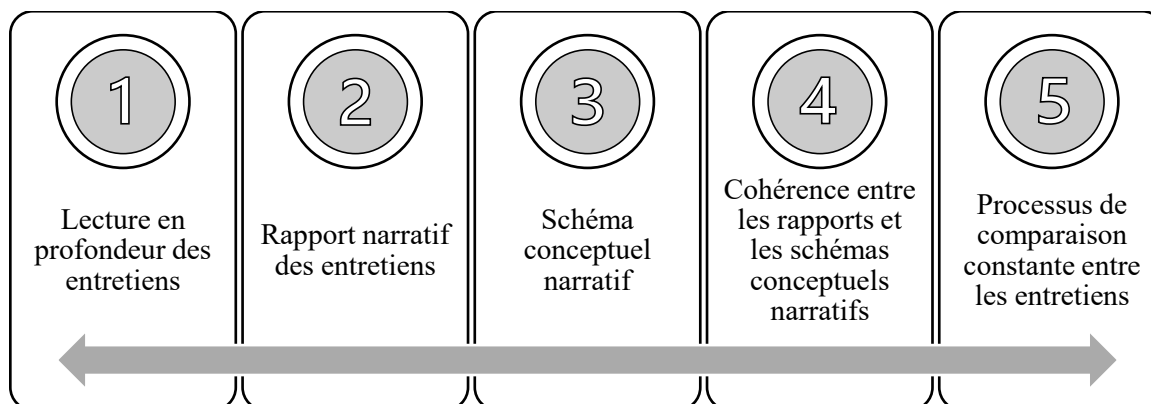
1

Lecture en profondeur des entretiens

2

Rapport narratif des entretiens

3

Schéma conceptuel narratif

4

Cohérence entre les rapports et les schémas conceptuels narratifs

5

Processus de comparaison constante entre les entretiens